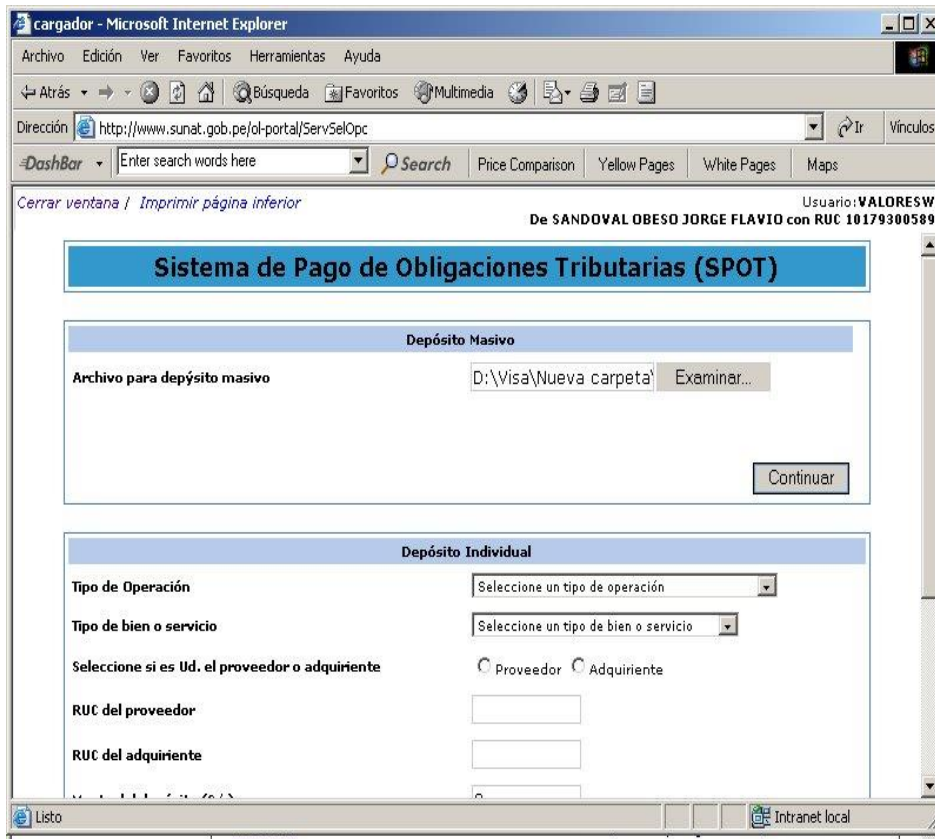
cargador - Microsoft Internet Explorer

Archivo Edición Ver Favoritos Herramientas Ayuda

Atrás Búsqueda Favoritos Multimedia

Dirección http://www.sunat.gob.pe/ol-portal/ServSelOpc Ir Vínculos

DashBar Enter search words here Search Price Comparison Yellow Pages White Pages Maps

Cerrar ventana / Imprimir página inferior

Usuario: VALORESW
De SANDOVAL OBESO JORGE FLAVIO con RUC 10179300589

Sistema de Pago de Obligaciones Tributarias (SPOT)

Depósito Masivo

Archivo para depýsito masivo D:\Visa\Nueva carpeta\ Examinar...

Continuar

Depósito Individual

Tipo de Operación Seleccione un tipo de operación

Tipo de bien o servicio Seleccione un tipo de bien o servicio

Seleccione si es Ud. el proveedor o adquiriente Proveedor Adquiriente

RUC del proveedor

RUC del adquiriente

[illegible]

Listo Intranet local